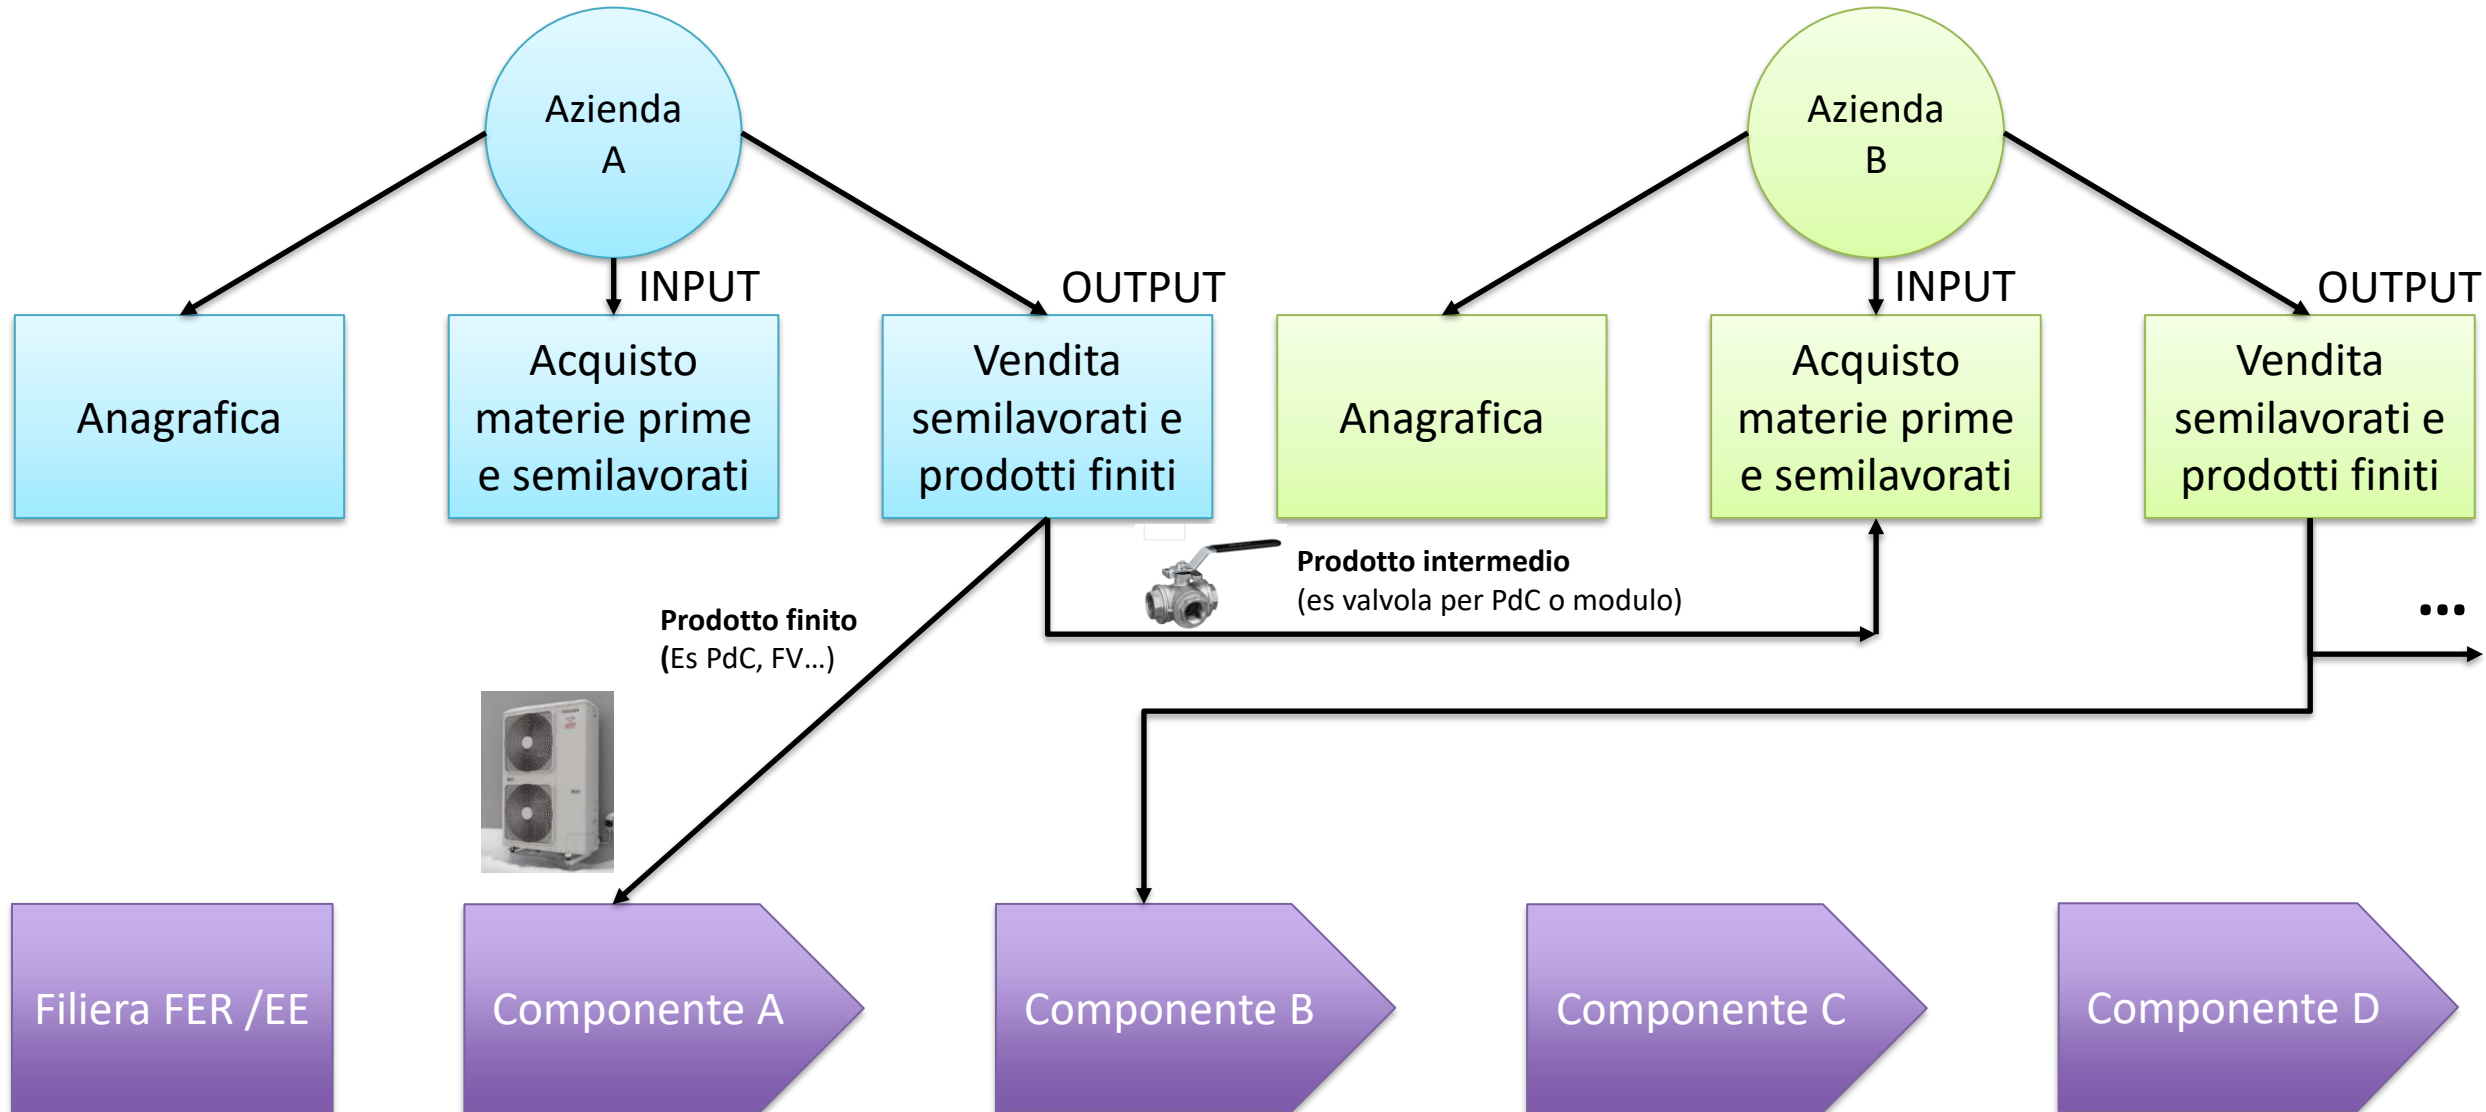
Azienda A

INPUT

OUTPUT

Anagrafica

Acquisto materie prime e semilavorati

Vendita semilavorati e prodotti finiti

Azienda B

INPUT

OUTPUT

Anagrafica

Acquisto materie prime e semilavorati

Vendita semilavorati e prodotti finiti

Prodotto intermedio
(es valvola per PdC o modulo)

Prodotto finito
(Es PdC, FV…)

…

Filiera FER /EE

Componente A

Componente B

Componente C

Componente D